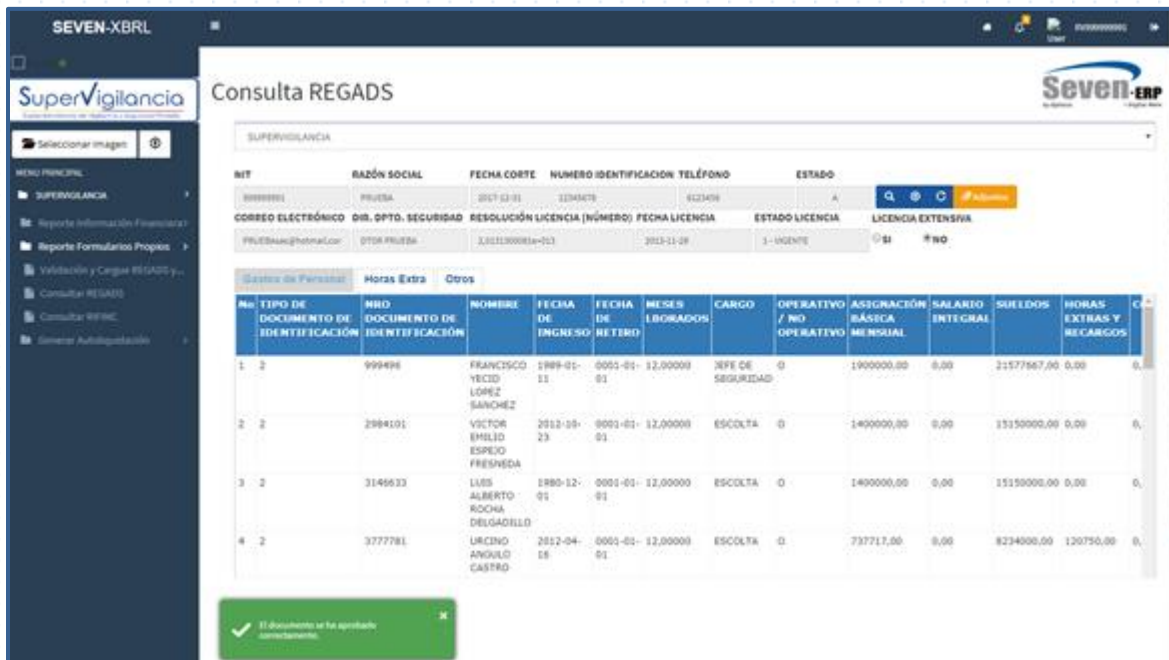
SEVEN-XBRL

SuperVigilancia

Seleccionar imagen

MENU PRINCIPAL

SUPERVIGILANCIA

Reporte Información Financiera

Reporte Formularios Propios

Validación y Cargue REGADS y...

Consultar REGADS

Consultar RIFINC

Generar Autoliquidación

Consulta REGADS

Seven-ERP

SUPERVIGILANCIA

NIT | RAZÓN SOCIAL | FECHA CORTE | NUMERO IDENTIFICACION | TELÉFONO | ESTADO
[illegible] | PRUEBA | 2017-12-31 | 12345678 | 6123456 | A

Adjuntos

CORREO ELECTRÓNICO | DIR. OPTO. SEGURIDAD | RESOLUCIÓN LICENCIA (NÚMERO) | FECHA LICENCIA | ESTADO LICENCIA | LICENCIA EXTENSIVA
PRUEBAsas@hotmail.com | OTOR PRUEBA | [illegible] | 2015-11-28 | 1 - VIGENTE | SI NO

Gastos de Personal | Horas Extra | Otros

| No | TIPO DE DOCUMENTO DE IDENTIFICACIÓN | NRO DOCUMENTO DE IDENTIFICACIÓN | NOMBRE | FECHA DE INGRESO | FECHA DE RETIRO | MESES LBORADOS | CARGO | OPERATIVO / NO OPERATIVO | ASIGNACIÓN BÁSICA MENSUAL | SALARIO INTEGRAL | SUELDOS | HORAS EXTRAS Y RECARGOS | C |
|---|---|---|---|---|---|---|---|---|---|---|---|---|---|
| 1 | 2 | 999496 | FRANCISCO YECID LOPEZ SANCHEZ | 1989-01-11 | 0001-01-01 | 12,00000 | JEFE DE SEGURIDAD | O | 1900000,00 | 0,00 | 21577667,00 | 0,00 | 0, |
| 2 | 2 | 2984101 | VICTOR EMILIO ESPEJO FRESNEDA | 2012-10-23 | 0001-01-01 | 12,00000 | ESCOLTA | O | 1400000,00 | 0,00 | 15150000,00 | 0,00 | 0, |
| 3 | 2 | 3146633 | LUIS ALBERTO ROCHA DELGADILLO | 1980-12-01 | 0001-01-01 | 12,00000 | ESCOLTA | O | 1400000,00 | 0,00 | 15150000,00 | 0,00 | 0, |
| 4 | 2 | 3777781 | URCINO ANGULO CASTRO | 2012-04-16 | 0001-01-01 | 12,00000 | ESCOLTA | O | 737717,00 | 0,00 | 8234000,00 | 120750,00 | 0, |

El documento se ha aprobado correctamente.